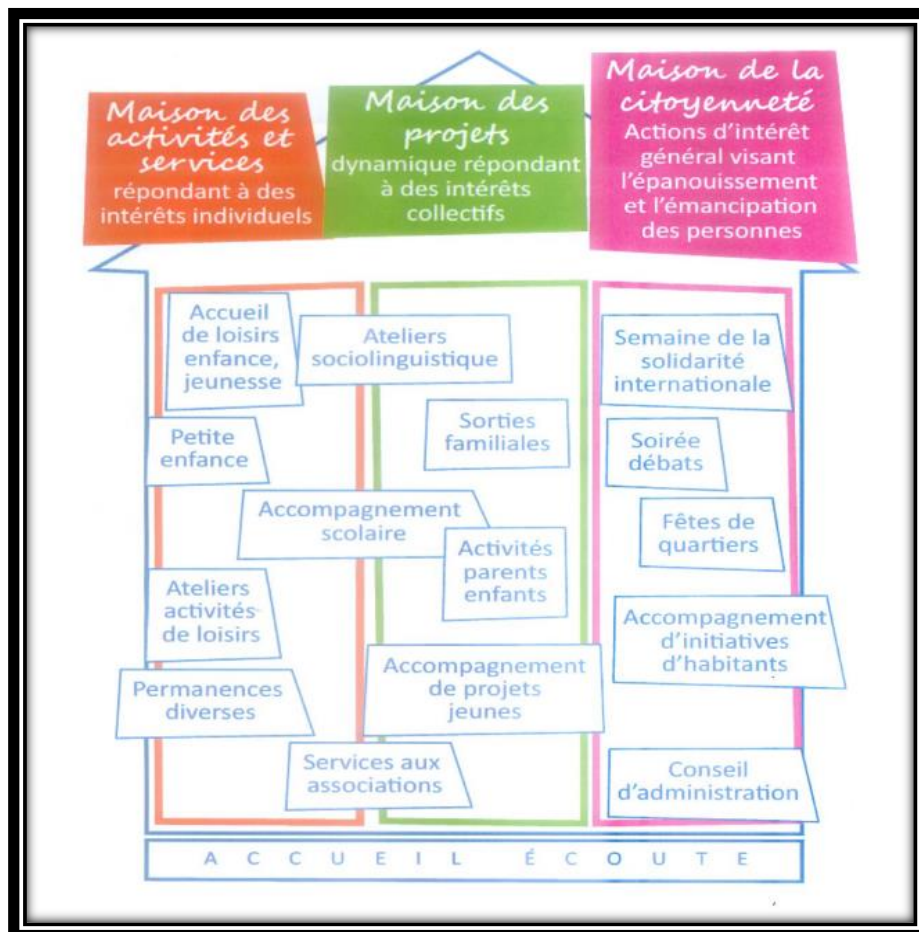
Maison des activités et services
répondant à des intérêts individuels

Maison des projets
dynamique répondant à des intérêts collectifs

Maison de la citoyenneté
Actions d'intérêt général visant l'épanouissement et l'émancipation des personnes

Accueil de loisirs enfance, jeunesse

Ateliers sociolinguistique

Semaine de la solidarité internationale

Sorties familiales

Petite enfance

Soirée débats

Accompagnement scolaire

Fêtes de quartiers

Activités parents enfants

Ateliers activités de loisirs

Accompagnement d'initiatives d'habitants

Permanences diverses

Accompagnement de projets jeunes

Services aux associations

Conseil d'administration

ACCUEIL ÉCOUTE